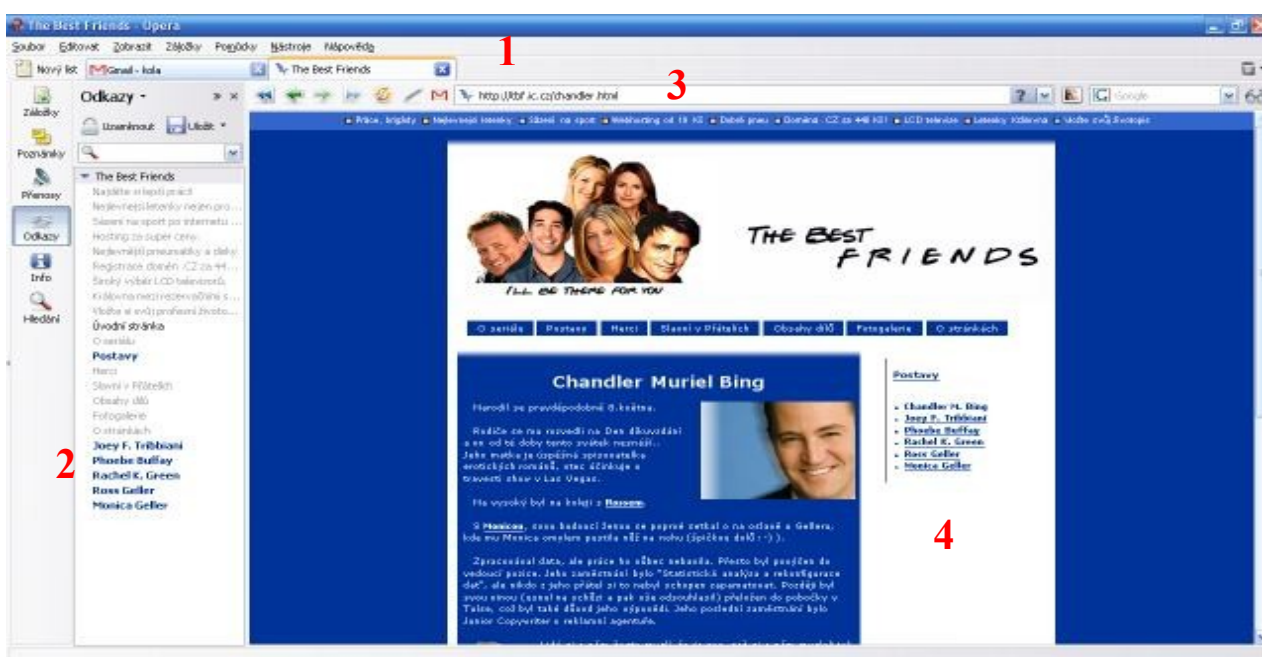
The Best Friends - Opera

Soubor Editovat Zobrazit Záložky Poznámky Nástroje Nápověda

1

Nový list Gmail - kola The Best Friends

3

http://tbf.ic.cz/chandler.html

Google

Záložky
Poznámky
Přenosy
Odkazy
Info
Hledání

Odkazy

Uzamknout Uložit

The Best Friends
Najděte si lepší práci!
Nejlevnější letenky nejen pro...
Sázení na sport po internetu ...
Hosting za super ceny
Nejlevnější pneumatiky a disky
Registrace domén .CZ za 44...
Široký výběr LCD televizorů
Královna mezi rezervačními s...
Vložte si svůj profesní životo...
Úvodní stránka
O seriálu
Postavy
Herci
Slavní v Přátelích
Obsahy dílů
Fotogalerie
O stránkách
Joey F. Tribbiani
Phoebe Buffay
Rachel K. Green
Ross Geller
Monica Geller

2

Práce, brigády · Nejlevnější letenky · Sázení na sport · Webhosting od 19 Kč · Dobrá pneu · Domény .CZ za 448 Kč! · LCD televize · Letenky Vzdálená · Vložte svůj životopis

THE BEST FRIENDS

I'LL BE THERE FOR YOU

O seriálu | Postavy | Herci | Slavní v Přátelích | Obsahy dílů | Fotogalerie | O stránkách

Chandler Muriel Bing

Narodil se pravděpodobně 8.května.

Rodiče se mu rozvedli na Den díkůvzdání a on od té doby tento svátek nesnáší. Jeho matka je úspěšná spisovatelka erotických románů, otec účinkuje v travesti show v Las Vegas.

Na vysoké byl na koleji s Rossem.

S Monicou, svou budoucí ženou se poprvé setkal o na oslavě u Gellera, kde mu Monica omylem pustila nůž na nohu (špičkou dolů :-) ).

Zpracovával data, ale práce ho vůbec nebavila. Přesto byl povýšen do vedoucí pozice. Jeho zaměstnání bylo "Statistická analýza a rekonfigurace dat", ale nikdo z jeho přátel si to nebyl schopen zapamatovat. Později byl svou ženou (sanol na schůzi a pak své odsouhlasil) přeložen do pobočky v Tulse, což byl také důvod jeho výpovědi. Jeho poslední zaměstnání bylo Junior Copywriter v reklamní agentuře.

Postavy

Chandler M. Bing
Joey F. Tribbiani
Phoebe Buffay
Rachel K. Green
Ross Geller
Monica Geller

4